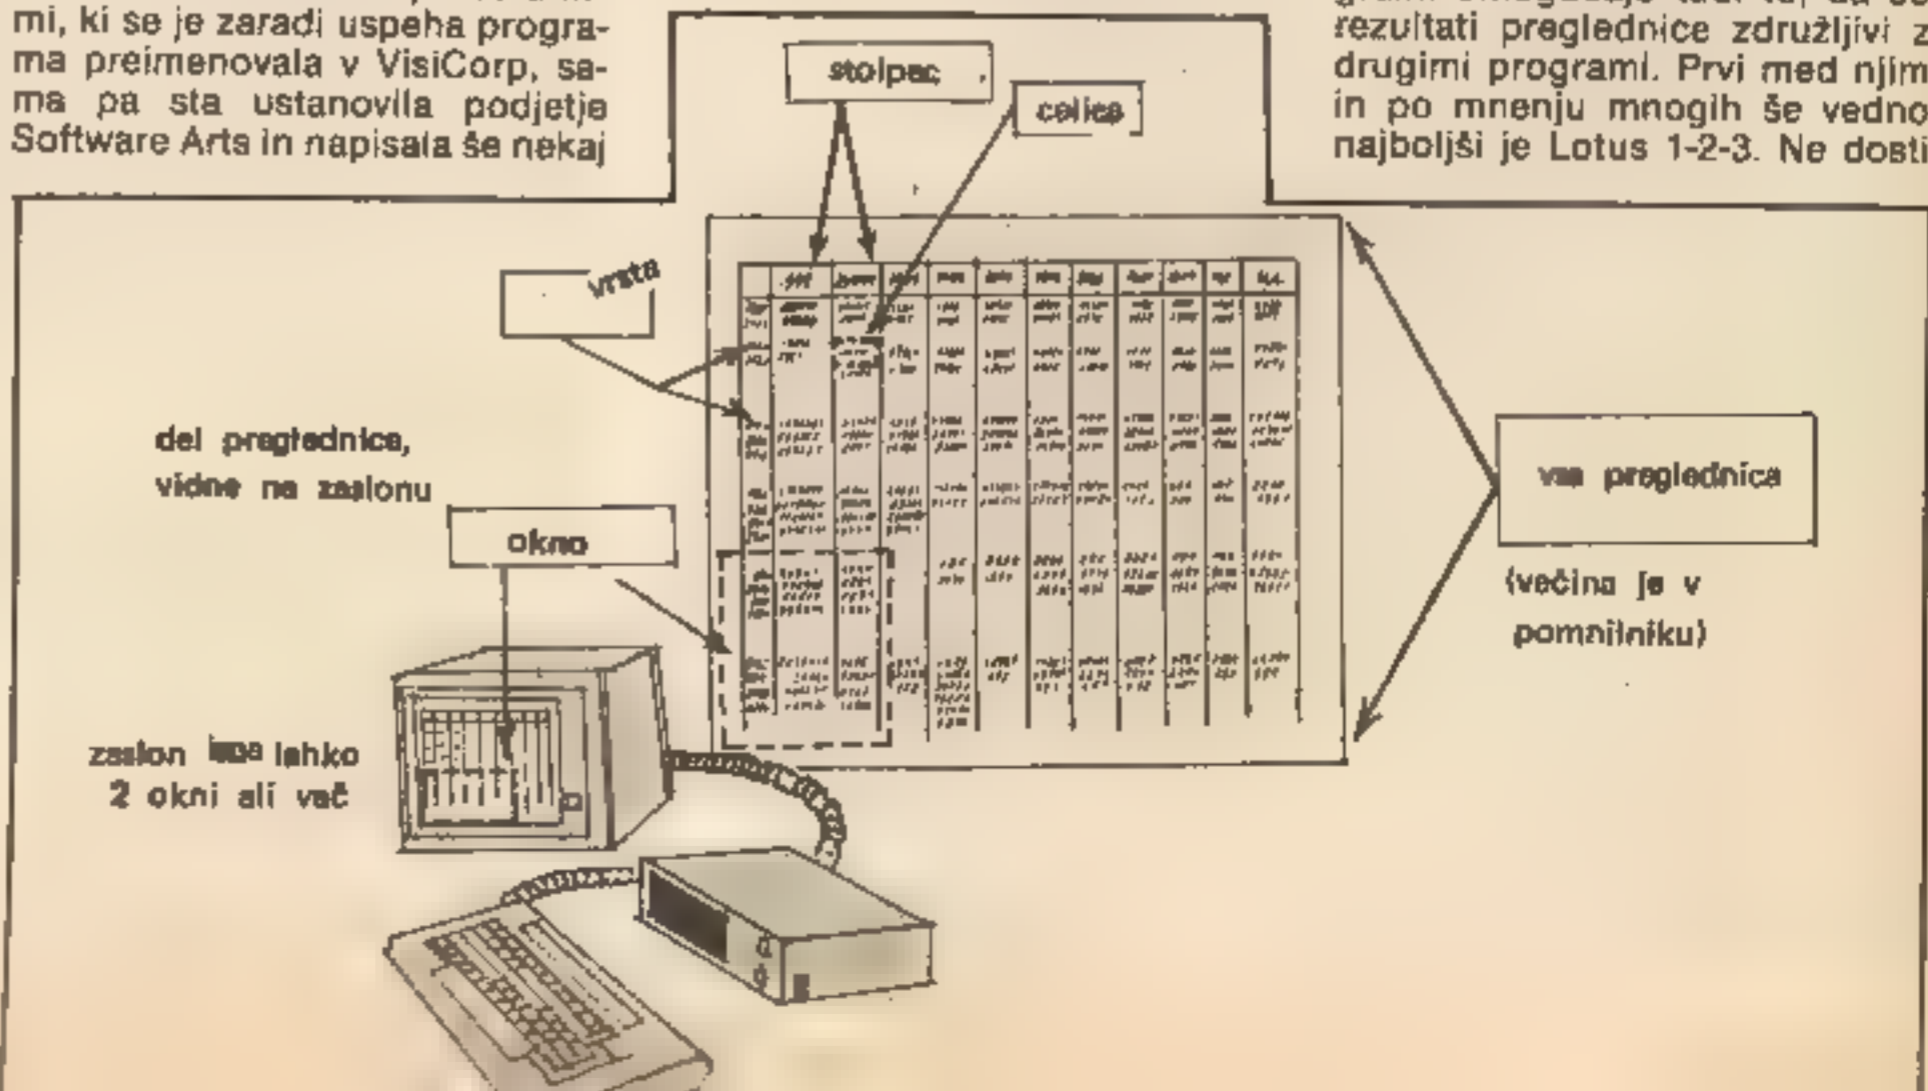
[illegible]
mi, ki se je zaradi uspeha programa preimenovala v VisiCorp, sama pa sta ustanovila podjetje Software Arts in napisala še nekaj

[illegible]
rezultati preglednice združljivi z drugimi programi. Prvi med njimi in po mnenju mnogih še vedno najboljši je Lotus 1-2-3. Ne dosti

stolpec

celica

vrsta

del preglednice, vidne na zaslonu

okno

vsa preglednica

(večina je v pomnilniku)

zaslon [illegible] lahko 2 okni ali več